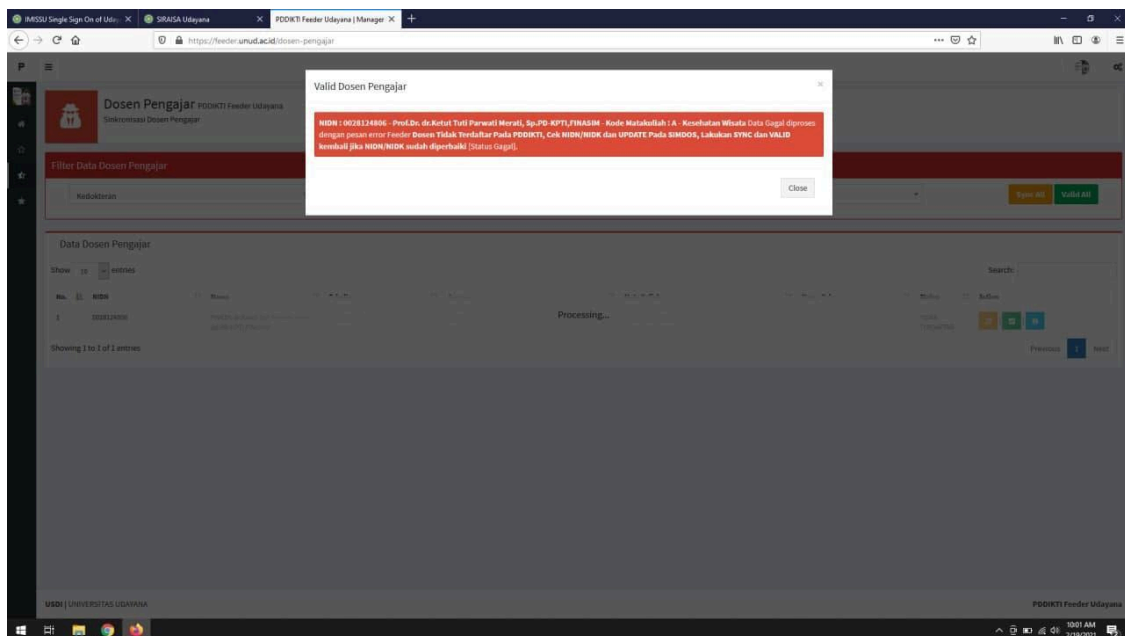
IMISSU Single Sign On of Uday ×
SIRAISA Udayana ×
PDDIKTI Feeder Udayana | Manager ×
+

https://feeder.unud.ac.id/dosen-pengajar

Dosen Pengajar PDDIKTI Feeder Udayana
Sinkronisasi Dosen Pengajar

Filter Data Dosen Pengajar

Kedokteran

Sync All
Valid All

Data Dosen Pengajar

Show 10 entries

Search:

| No. | NIDN | Nama | | | | | Status | Action |
|---|---|---|---|---|---|---|---|---|
| 1 | 0028124806 | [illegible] | | | Processing... | | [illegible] | |

Showing 1 to 1 of 1 entries

Previous 1 Next

Valid Dosen Pengajar

NIDN : 0028124806 - Prof.Dr. dr.Ketut Tuti Parwati Merati, Sp.PD-KPTI,FINASIM - Kode Matakuliah : A - Kesehatan Wisata Data Gagal diproses dengan pesan error Feeder Dosen Tidak Terdaftar Pada PDDIKTI, Cek NIDN/NIDK dan UPDATE Pada SIMDOS, Lakukan SYNC dan VALID kembali jika NIDN/NIDK sudah diperbaiki [Status Gagal].

Close

USDI | UNIVERSITAS UDAYANA

PDDIKTI Feeder Udayana

10:01 AM
3/19/2021